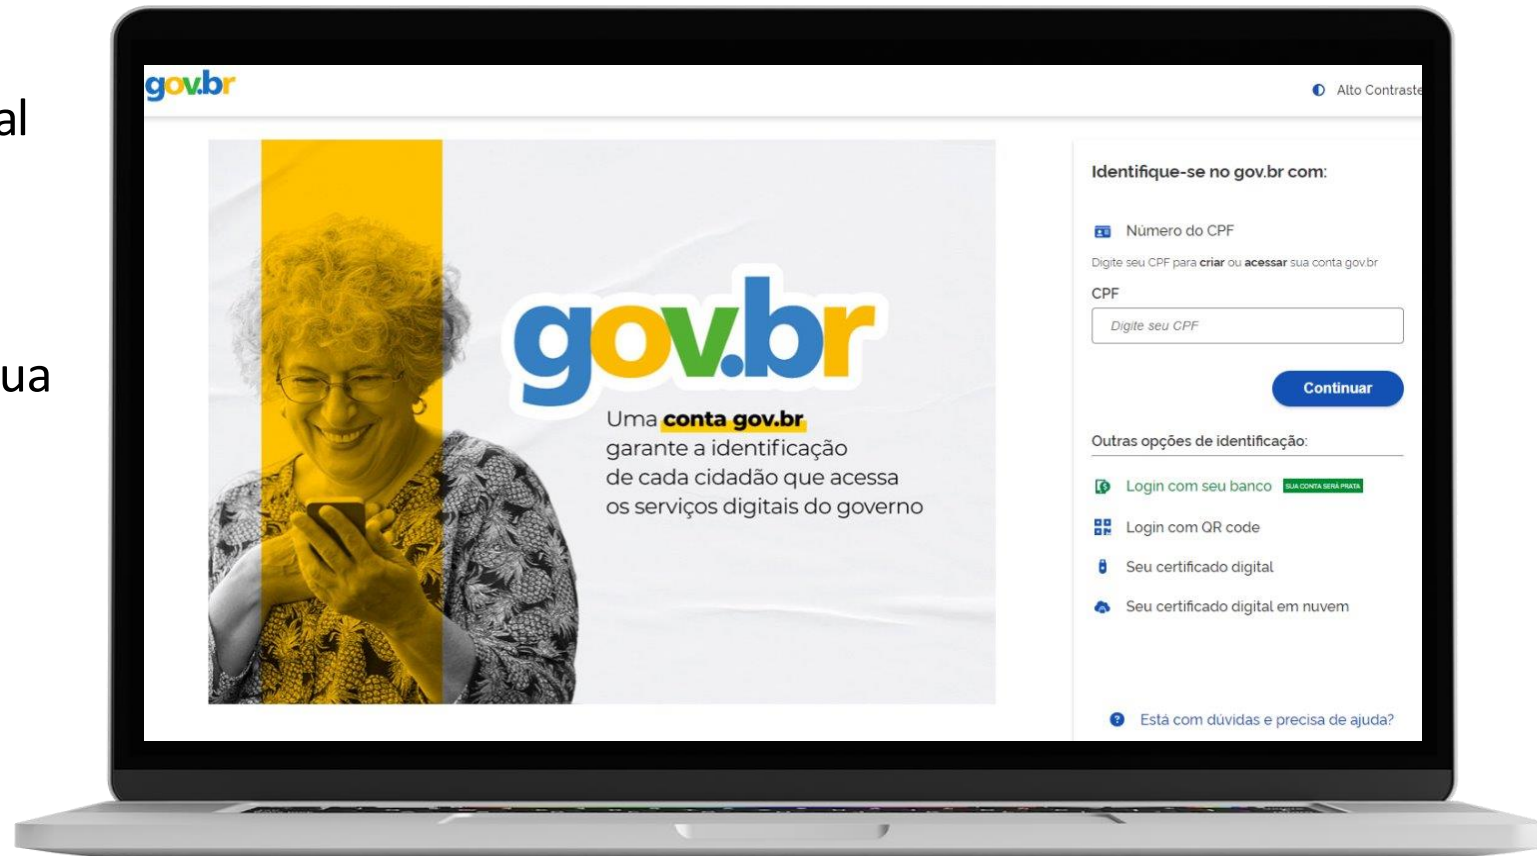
al

ua

gov.br

Alto Contraste

gov.br

Uma conta gov.br garante a identificação de cada cidadão que acessa os serviços digitais do governo

Identifique-se no gov.br com:

Número do CPF

Digite seu CPF para criar ou acessar sua conta gov.br

CPF

Digite seu CPF

Continuar

Outras opções de identificação:

Login com seu banco SUA CONTA SERÁ PRATA

Login com QR code

Seu certificado digital

Seu certificado digital em nuvem

Está com dúvidas e precisa de ajuda?